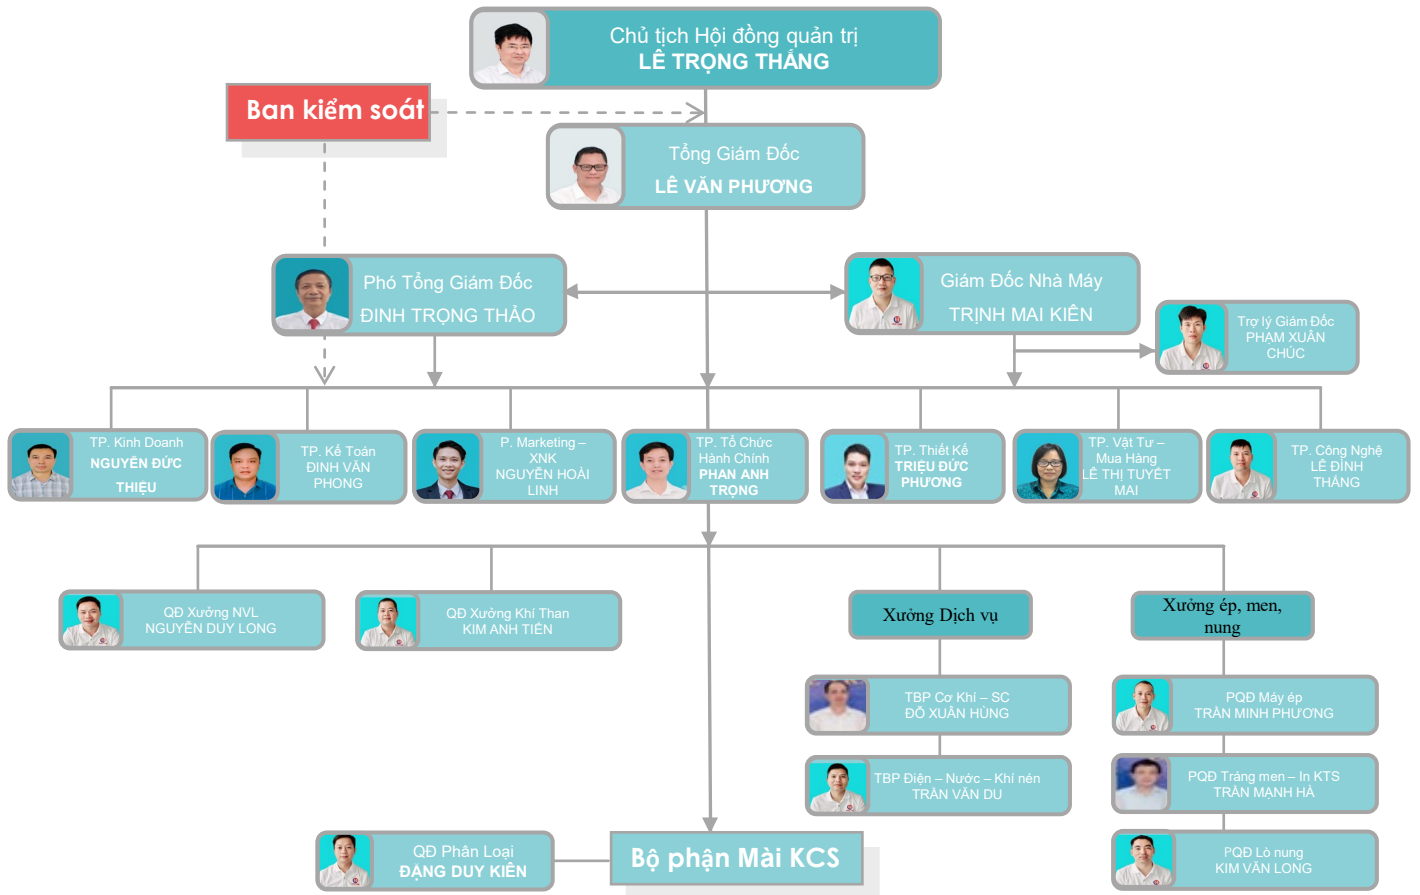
Chủ tịch Hội đồng quản trị
LÊ TRỌNG THẮNG

Ban kiểm soát

Tổng Giám Đốc
LÊ VĂN PHƯƠNG

Phó Tổng Giám Đốc
ĐINH TRỌNG THẢO

Giám Đốc Nhà Máy
TRỊNH MAI KIÊN

Trợ lý Giám Đốc
PHẠM XUÂN CHÚC

TP. Kinh Doanh
NGUYỄN ĐỨC THIỆU

TP. Kế Toán
ĐINH VĂN PHONG

P. Marketing – XNK
NGUYỄN HOÀI LINH

TP. Tổ Chức Hành Chính
PHAN ANH TRỌNG

TP. Thiết Kế
TRIỆU ĐỨC PHƯƠNG

TP. Vật Tư – Mua Hàng
LÊ THỊ TUYẾT MAI

TP. Công Nghệ
LÊ ĐÌNH THẮNG

QĐ Xưởng NVL
NGUYỄN DUY LONG

QĐ Xưởng Khí Than
KIM ANH TIẾN

Xưởng Dịch vụ

Xưởng ép, men, nung

TBP Cơ Khí – SC
ĐỖ XUÂN HÙNG

TBP Điện – Nước – Khí nén
TRẦN VĂN DU

PQĐ Máy ép
TRẦN MINH PHƯƠNG

PQĐ Tráng men – In KTS
TRẦN MẠNH HÀ

PQĐ Lò nung
KIM VĂN LONG

QĐ Phân Loại
ĐẶNG DUY KIÊN

Bộ phận Mài KCS